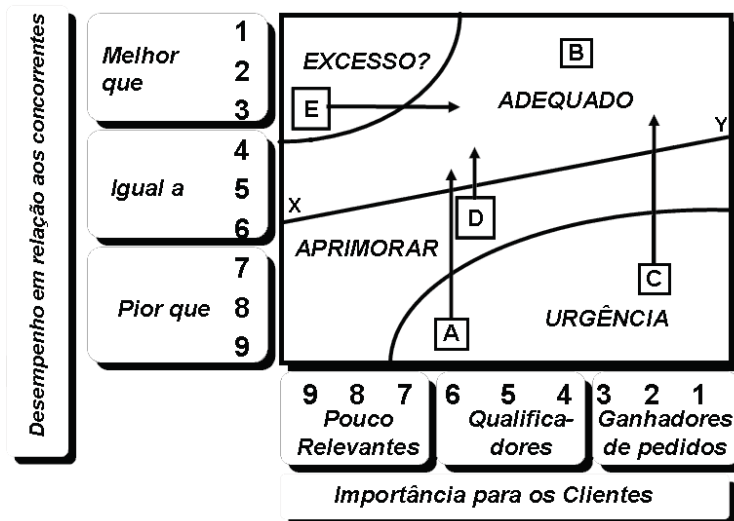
Desempenho em relação aos concorrentes

Melhor que
1
2
3

Igual a
4
5
6

Pior que
7
8
9

EXCESSO?

B

E

ADEQUADO

Y

X

D

APRIMORAR

C

A

URGÊNCIA

9 8 7
Pouco Relevantes

6 5 4
Qualificadores

3 2 1
Ganhadores de pedidos

Importância para os Clientes